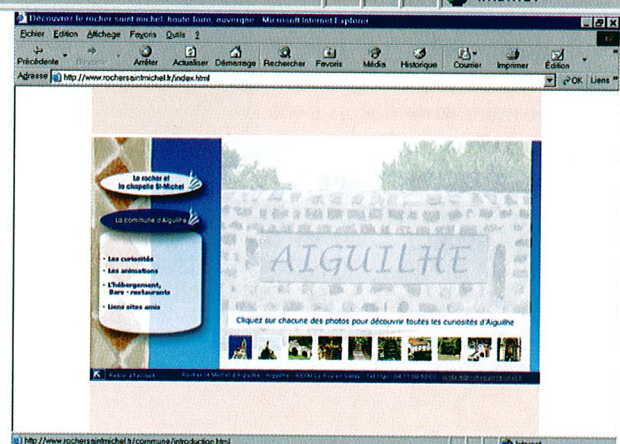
Découvrez le rocher saint michel, haute loire, auvergne - Microsoft Internet Explorer

Fichier Edition Affichage Favoris Outils ?

Précédente Suivante Arrêter Actualiser Démarrage Rechercher Favoris Média Historique Courrier Imprimer Edition

Adresse http://www.rochersaintmichel.fr/index.html

OK Liens

Le rocher et la chapelle St-Michel

La commune d'Aiguilhe

• Les curiosités

• Les animations

• L'hébergement, Bars - restaurants

• Liens sites amis

AIGUILHE

Cliquez sur chacune des photos pour découvrir toutes les curiosités d'Aiguilhe

Retour à l'accueil

Rocher St Michel d'Aiguilhe - Aiguilhe - 43000 Le Puy-en-Velay - Tel / Fax : 04 71 09 50 03 - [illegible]

http://www.rochersaintmichel.fr/commune/introduction.html

Internet